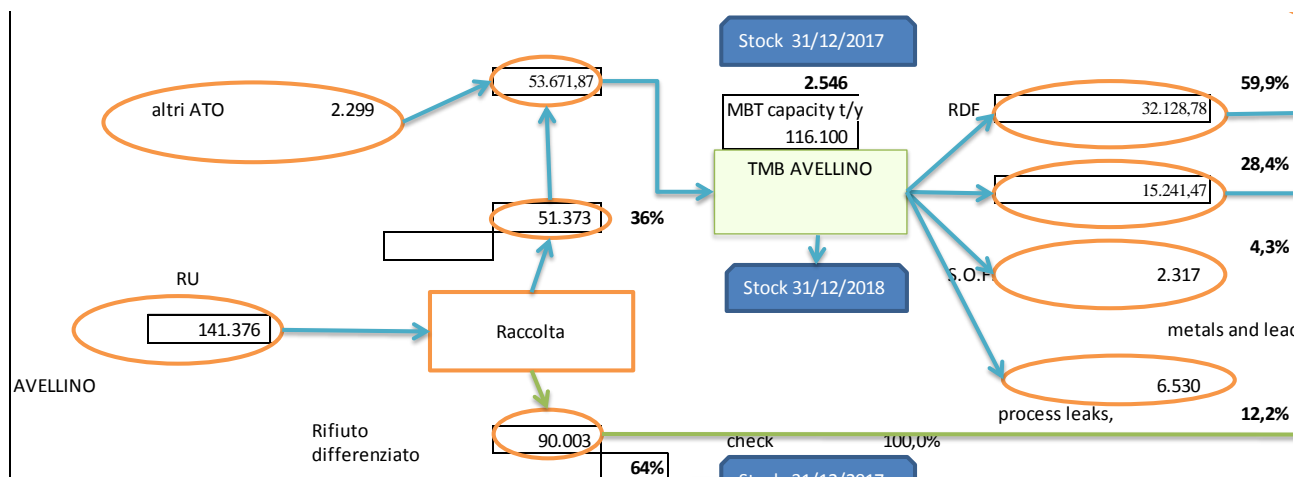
Stock 31/12/2017

altri ATO 2.299

53.671,87

2.546

MBT capacity t/y 116.100

RDF 32.128,78 59,9%

TMB AVELLINO

15.241,47 28,4%

51.373 36%

4,3%

S.O.F 2.317

Stock 31/12/2018

RU

141.376

Raccolta

metals and lead

AVELLINO

6.530

process leaks, 12,2%

Rifiuto differenziato

90.003

check 100,0%

64%

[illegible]